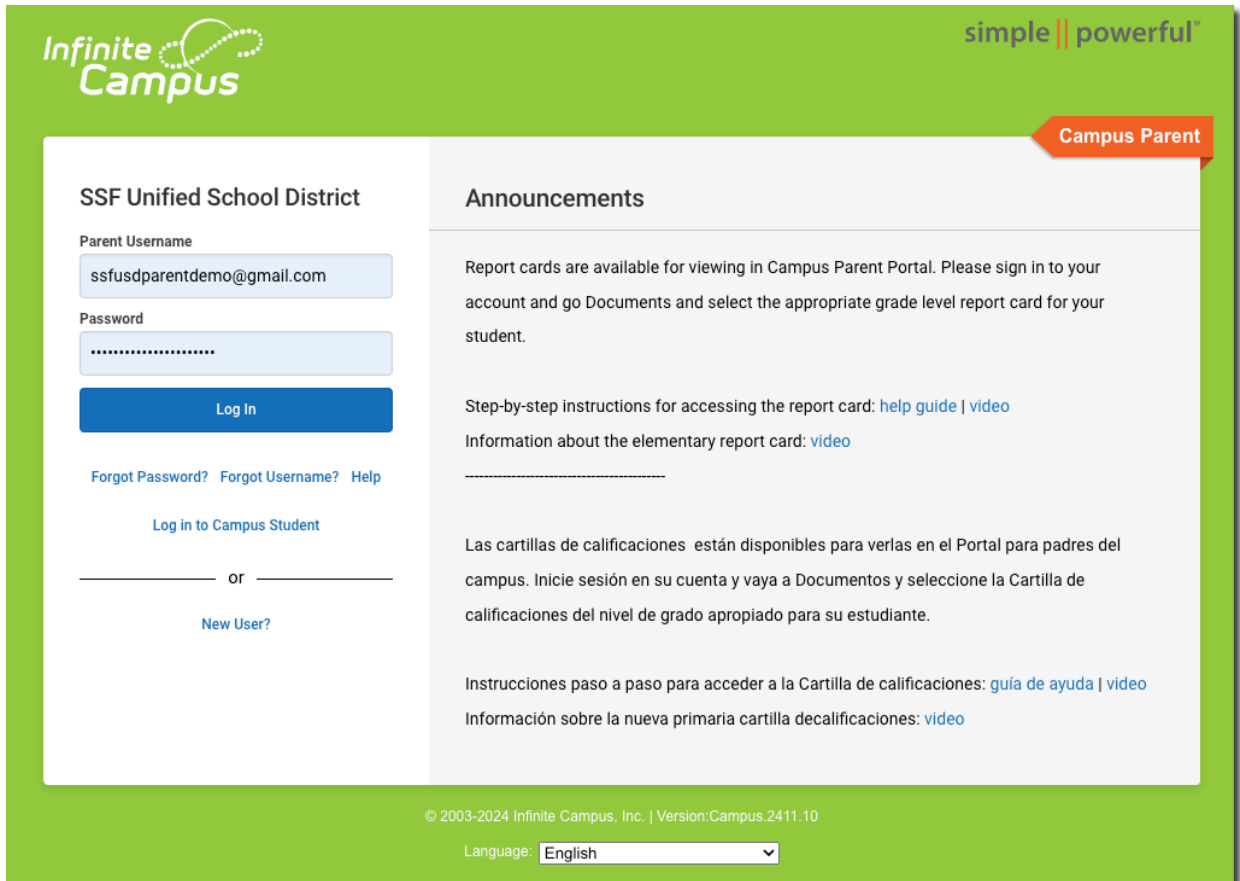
Infinite Campus

simple || powerful®

Campus Parent

SSF Unified School District

Parent Username

ssfusdparentdemo@gmail.com

Password

••••••••••••••••••••••

Log In

Forgot Password? Forgot Username? Help

Log in to Campus Student

or

New User?

Announcements

Report cards are available for viewing in Campus Parent Portal. Please sign in to your account and go Documents and select the appropriate grade level report card for your student.

Step-by-step instructions for accessing the report card: help guide | video
Information about the elementary report card: video
-----------------------------------------

Las cartillas de calificaciones están disponibles para verlas en el Portal para padres del campus. Inicie sesión en su cuenta y vaya a Documentos y seleccione la Cartilla de calificaciones del nivel de grado apropiado para su estudiante.

Instrucciones paso a paso para acceder a la Cartilla de calificaciones: guía de ayuda | video
Información sobre la nueva primaria cartilla decalificaciones: video

© 2003-2024 Infinite Campus, Inc. | Version:Campus.2411.10

Language: English